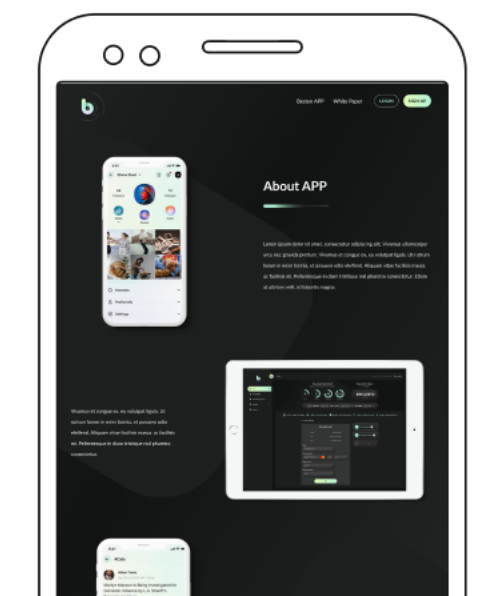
b

Boowe APP White Paper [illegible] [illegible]

About APP

Lorem ipsum dolor sit amet, consectetur adipiscing elit. Vivamus ullamcorper orci, nec gravida pretium. Vivamus et congue ex, eu volutpat ligula. Ut rutrum lorem in enim lacinia, et posuere odio eleifend. Aliquam vitae facilisis massa, ac facilisis mi. Pellentesque in diam tristique vel pharetra consectetur. Etiam id ultrices velit, id lobortis magna.

Vivamus et congue ex, eu volutpat ligula. Ut rutrum lorem in enim lacinia, et posuere odio eleifend. Aliquam vitae facilisis massa, ac facilisis mi. Pellentesque in diam tristique vel pharetra consectetur.